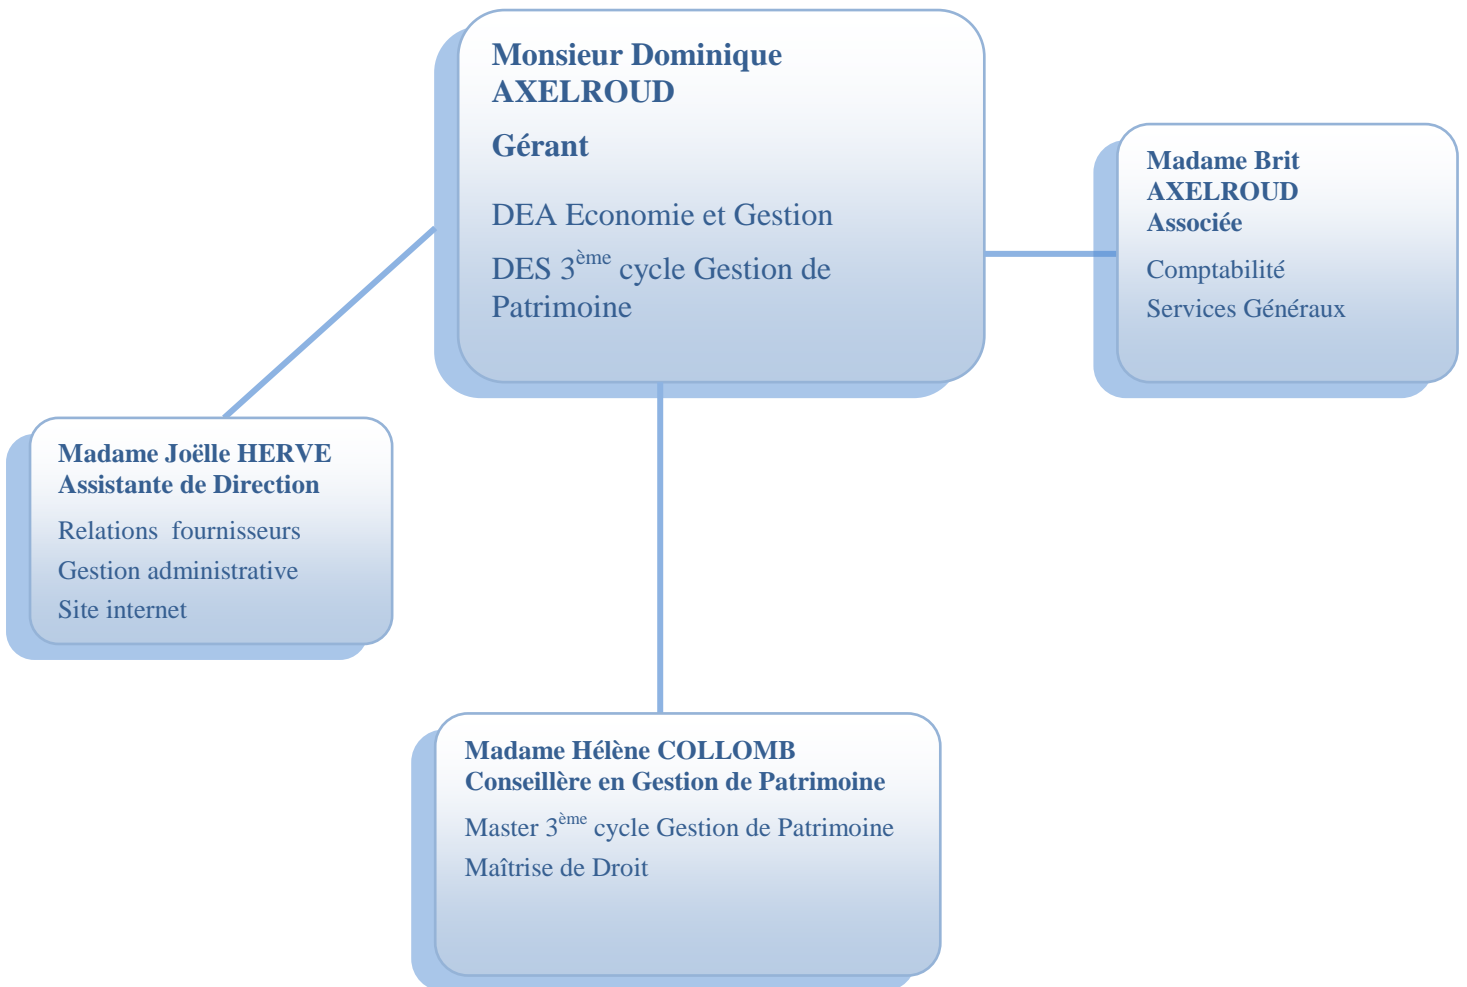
Monsieur Dominique AXELROUD

Gérant

DEA Economie et Gestion

DES 3$^{ème}$ cycle Gestion de Patrimoine

Madame Brit AXELROUD
Associée

Comptabilité

Services Généraux

Madame Joëlle HERVE
Assistante de Direction

Relations fournisseurs

Gestion administrative

Site internet

Madame Hélène COLLOMB
Conseillère en Gestion de Patrimoine

Master 3$^{ème}$ cycle Gestion de Patrimoine

Maîtrise de Droit